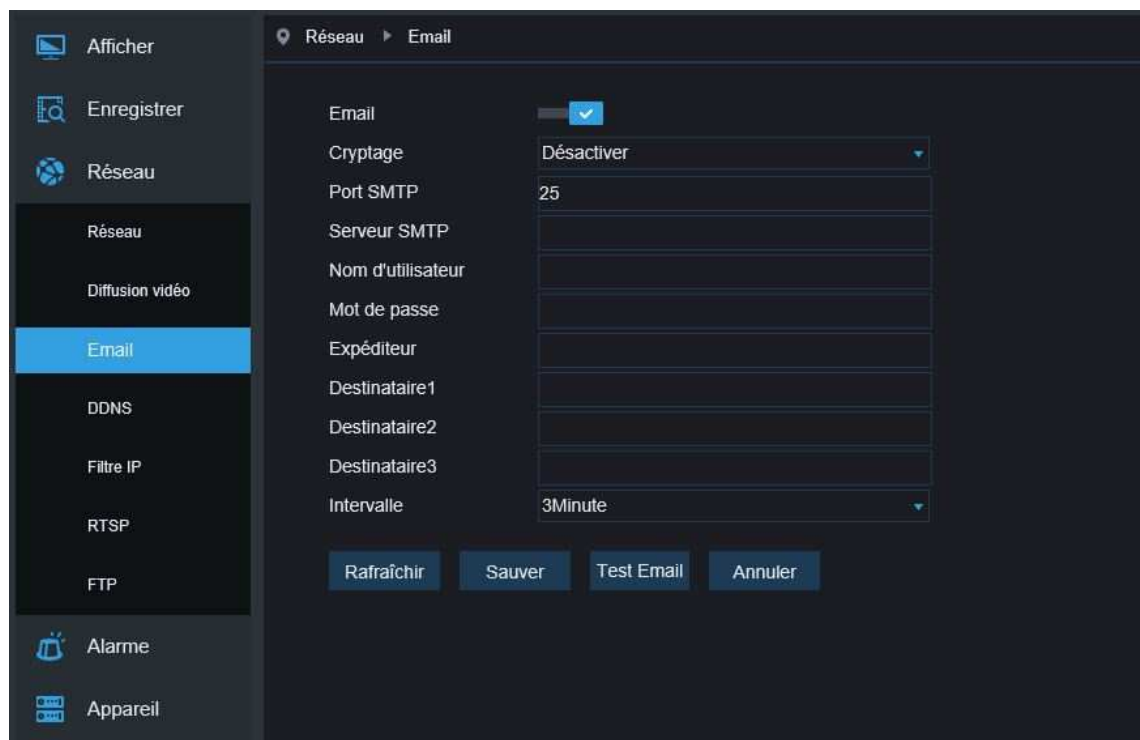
Afficher
Enregistrer
Réseau
Réseau
Diffusion vidéo
Email
DDNS
Filtre IP
RTSP
FTP
Alarme
Appareil

Réseau ▸ Email

Email
Cryptage
Désactiver
Port SMTP
25
Serveur SMTP
Nom d'utilisateur
Mot de passe
Expéditeur
Destinataire1
Destinataire2
Destinataire3
Intervalle
3Minute

Rafraîchir
Sauver
Test Email
Annuler